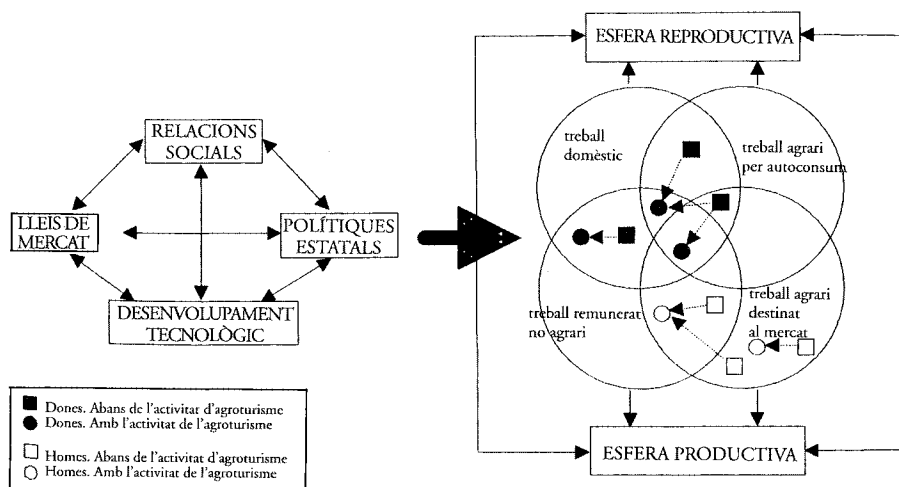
RELACIONS SOCIALS

LLEIS DE MERCAT

POLÍTIQUES ESTATALS

DESENVOLUPAMENT TECNOLÒGIC

ESFERA REPRODUCTIVA

treball domèstic

treball agrari per autoconsum

treball remunerat no agrari

treball agrari destinat al mercat

ESFERA PRODUCTIVA

■ Dones. Abans de l'activitat d'agroturisme
● Dones. Amb l'activitat de l'agroturisme

□ Homes. Abans de l'activitat d'agroturisme
○ Homes. Amb l'activitat de l'agroturisme